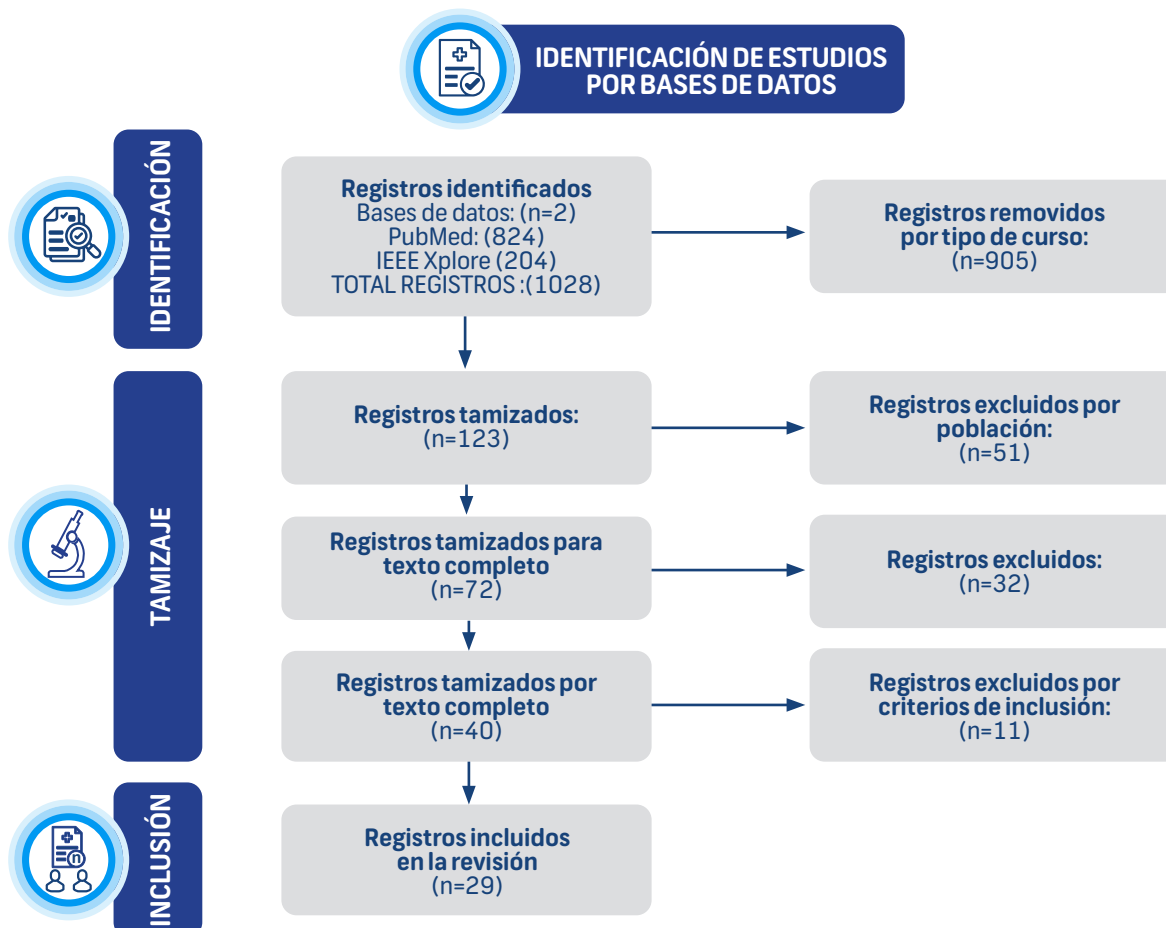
IDENTIFICACIÓN DE ESTUDIOS POR BASES DE DATOS

IDENTIFICACIÓN

Registros identificados
Bases de datos: (n=2)
PubMed: (824)
IEEE Xplore (204)
TOTAL REGISTROS :(1028)

Registros removidos por tipo de curso:
(n=905)

TAMIZAJE

Registros tamizados:
(n=123)

Registros excluidos por población:
(n=51)

Registros tamizados para texto completo
(n=72)

Registros excluidos:
(n=32)

Registros tamizados por texto completo
(n=40)

Registros excluidos por criterios de inclusión:
(n=11)

INCLUSIÓN

Registros incluidos en la revisión
(n=29)